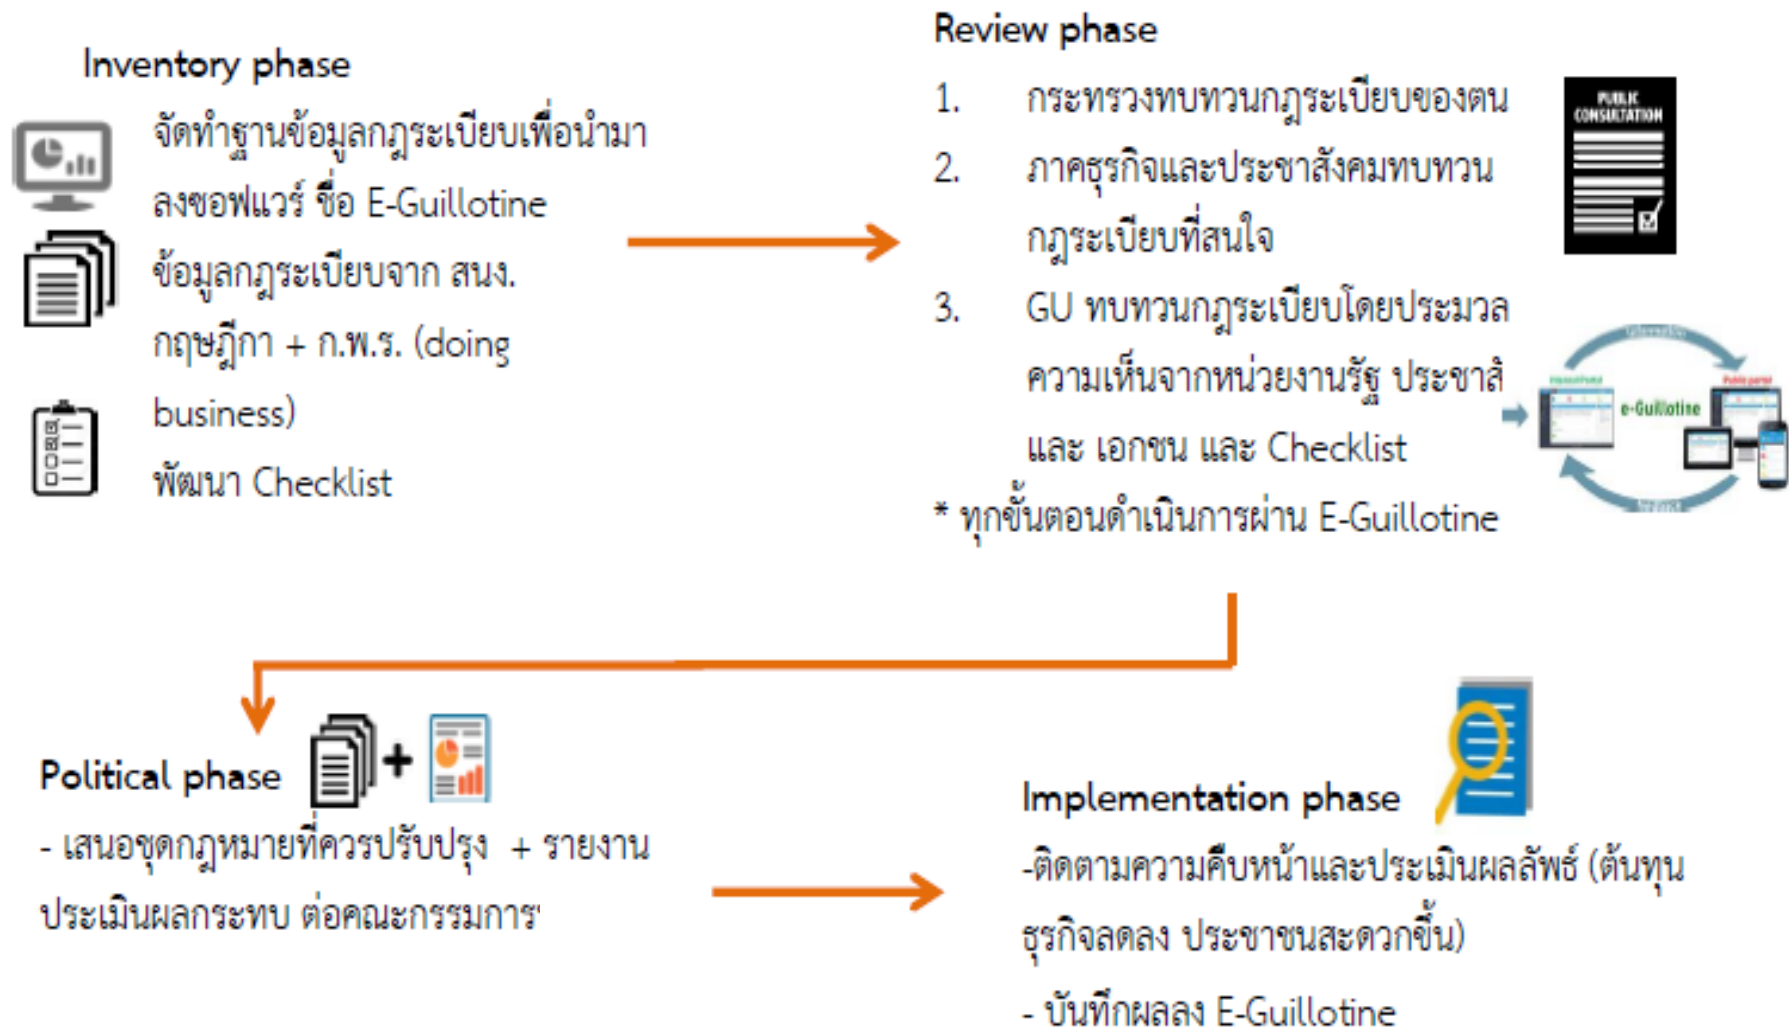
Inventory phase

จัดทำฐานข้อมูลกฎระเบียบเพื่อนำมาลงซอฟแวร์ ชื่อ E-Guillotine

ข้อมูลกฎระเบียบจาก สนง. กฤษฎีกา + ก.พ.ร. (doing business)

พัฒนา Checklist

Review phase

1. กระทรวงทบทวนกฎระเบียบของตน

2. ภาคธุรกิจและประชาสังคมทบทวนกฎระเบียบที่สนใจ

3. GU ทบทวนกฎระเบียบโดยประมวลความเห็นจากหน่วยงานรัฐ ประชาสังคม และ เอกชน และ Checklist

* ทุกขั้นตอนดำเนินการผ่าน E-Guillotine

PUBLIC CONSULTATION

e-Guillotine

Political phase

- เสนอชุดกฎหมายที่ควรปรับปรุง + รายงานประเมินผลกระทบ ต่อคณะกรรมการ

Implementation phase

-ติดตามความคืบหน้าและประเมินผลลัพธ์ (ต้นทุนธุรกิจลดลง ประชาชนสะดวกขึ้น)

- บันทึกผลลง E-Guillotine